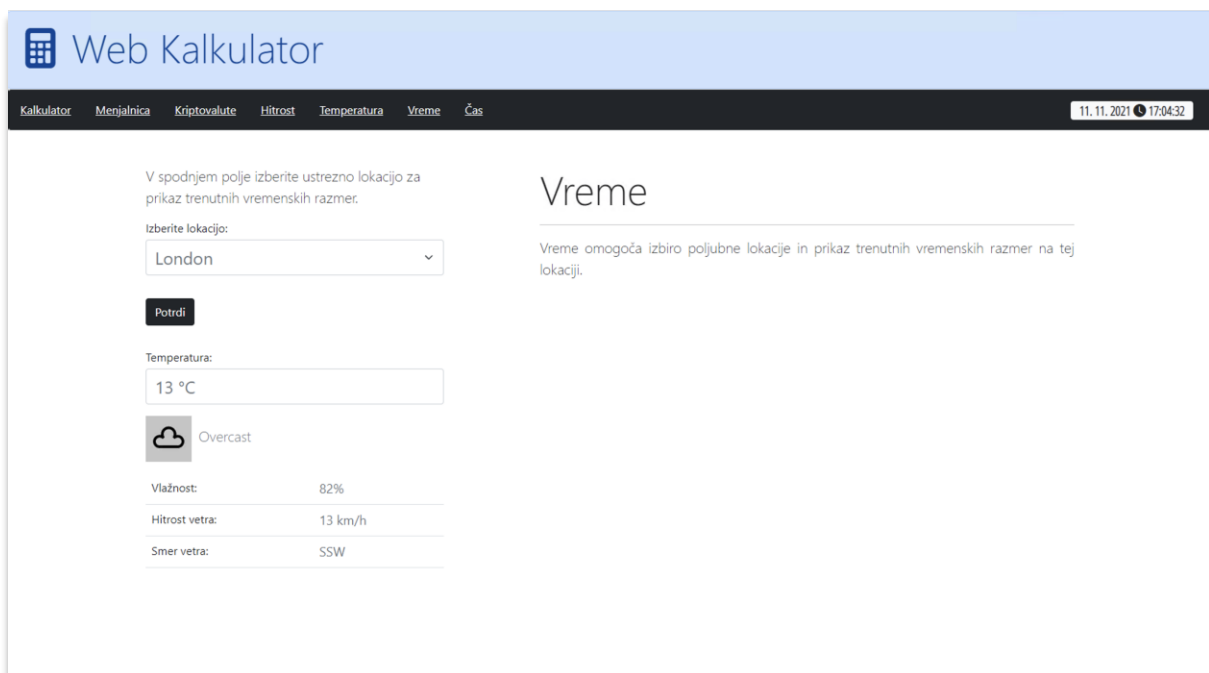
Web Kalkulator

Kalkulator Menjalnica Kriptovalute Hitrost Temperatura Vreme Čas

11. 11. 2021 17:04:32

V spodnjem polje izberite ustrezno lokacijo za prikaz trenutnih vremenskih razmer.

Izberite lokacijo:

London

Potrdi

Temperatura:

13 °C

Overcast

| | |
|---|---|
| Vlažnost: | 82% |
| Hitrost vetra: | 13 km/h |
| Smer vetra: | SSW |

Vreme

Vreme omogoča izbiro poljubne lokacije in prikaz trenutnih vremenskih razmer na tej lokaciji.